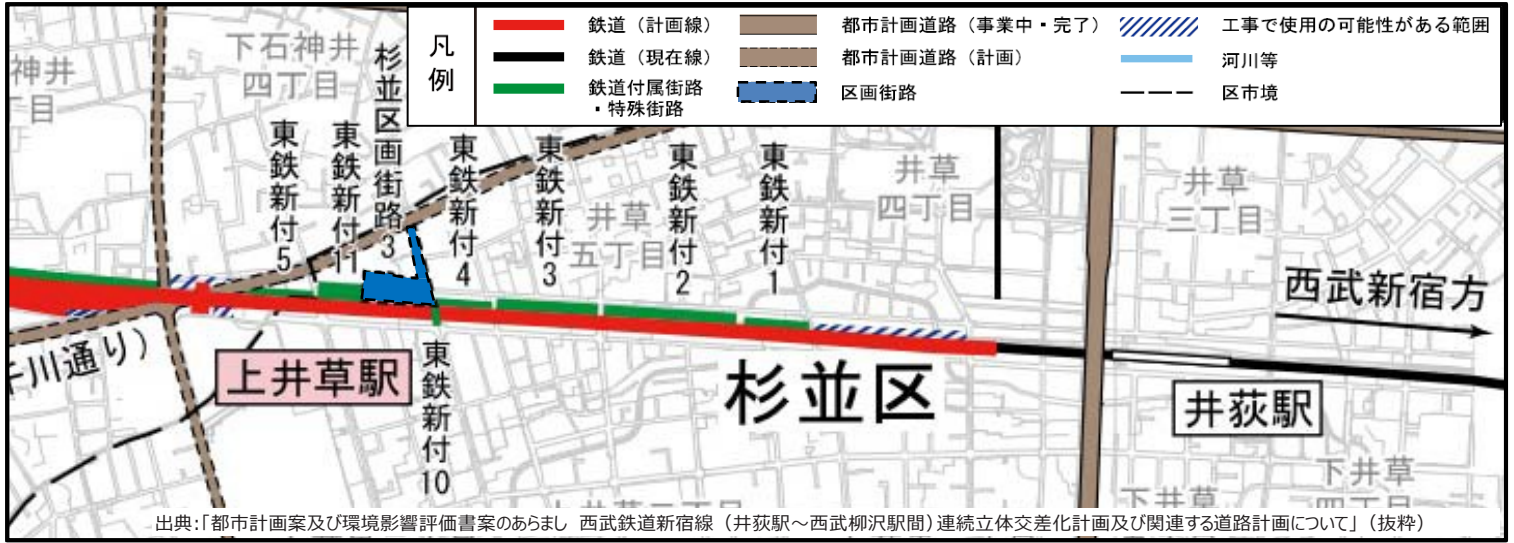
凡例

鉄道（計画線）
鉄道（現在線）
鉄道付属街路
・特殊街路
都市計画道路（事業中・完了）
都市計画道路（計画）
区画街路
工事で使用の可能性がある範囲
河川等
区市境

下石神井
四丁目
神井
目
杉並区画街路3
東鉄新付5
東鉄新付11
東鉄新付4
東鉄新付3
井草
五丁目
東鉄新付2
東鉄新付1
井草
四丁目
井草
三丁目
西武新宿方
川通り）
上井草駅
東鉄新付10
杉並区
井荻駅
下井草
四丁目
下井草

出典：「都市計画案及び環境影響評価書案のあらまし　西武鉄道新宿線（井荻駅～西武柳沢駅間）連続立体交差化計画及び関連する道路計画について」（抜粋）